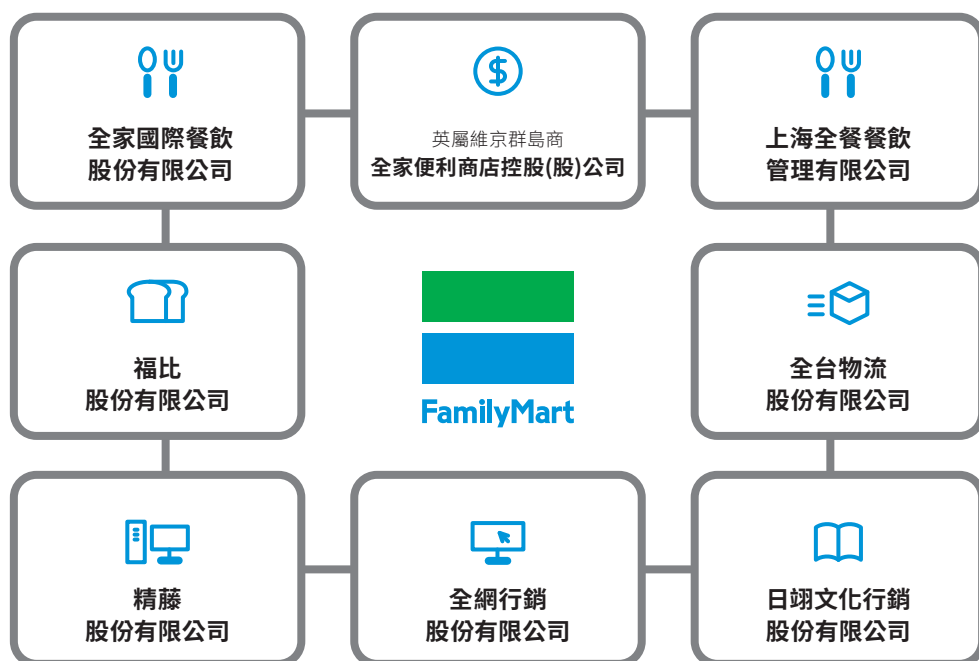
全家國際餐飲
股份有限公司

英屬維京群島商
全家便利商店控股(股)公司

上海全餐餐飲
管理有限公司

福比
股份有限公司

FamilyMart

全台物流
股份有限公司

精藤
股份有限公司

全網行銷
股份有限公司

日翊文化行銷
股份有限公司